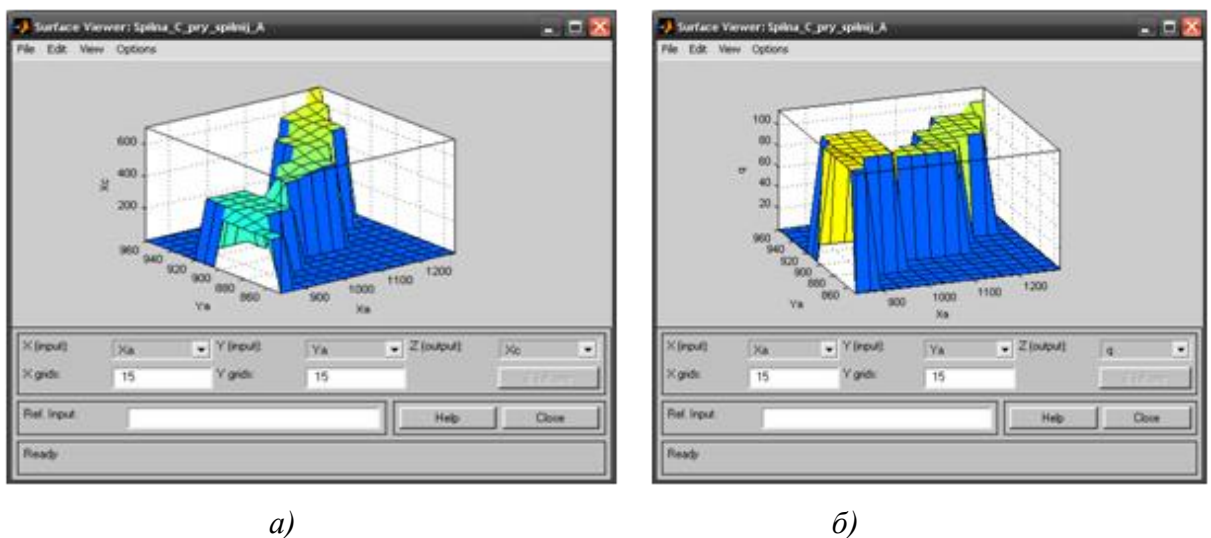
Surface Viewer: Spilna_C_pry_spilnij_A

File Edit View Options

600
400
200
Xc
960
940
920
900
880
860
Ya
900
1000
1100
1200
Xa

X (input): Xa
Y (input): Ya
Z (output): Xc
X grids: 15
Y grids: 15
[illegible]

Ref. Input:
Help
Close

Ready

а)

Surface Viewer: Spilna_C_pry_spilnij_A

File Edit View Options

100
80
60
40
20
q
960
940
920
900
880
860
Ya
900
1000
1100
1200
Xa

X (input): Xa
Y (input): Ya
Z (output): q
X grids: 15
Y grids: 15
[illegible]

Ref. Input:
Help
Close

Ready

б)